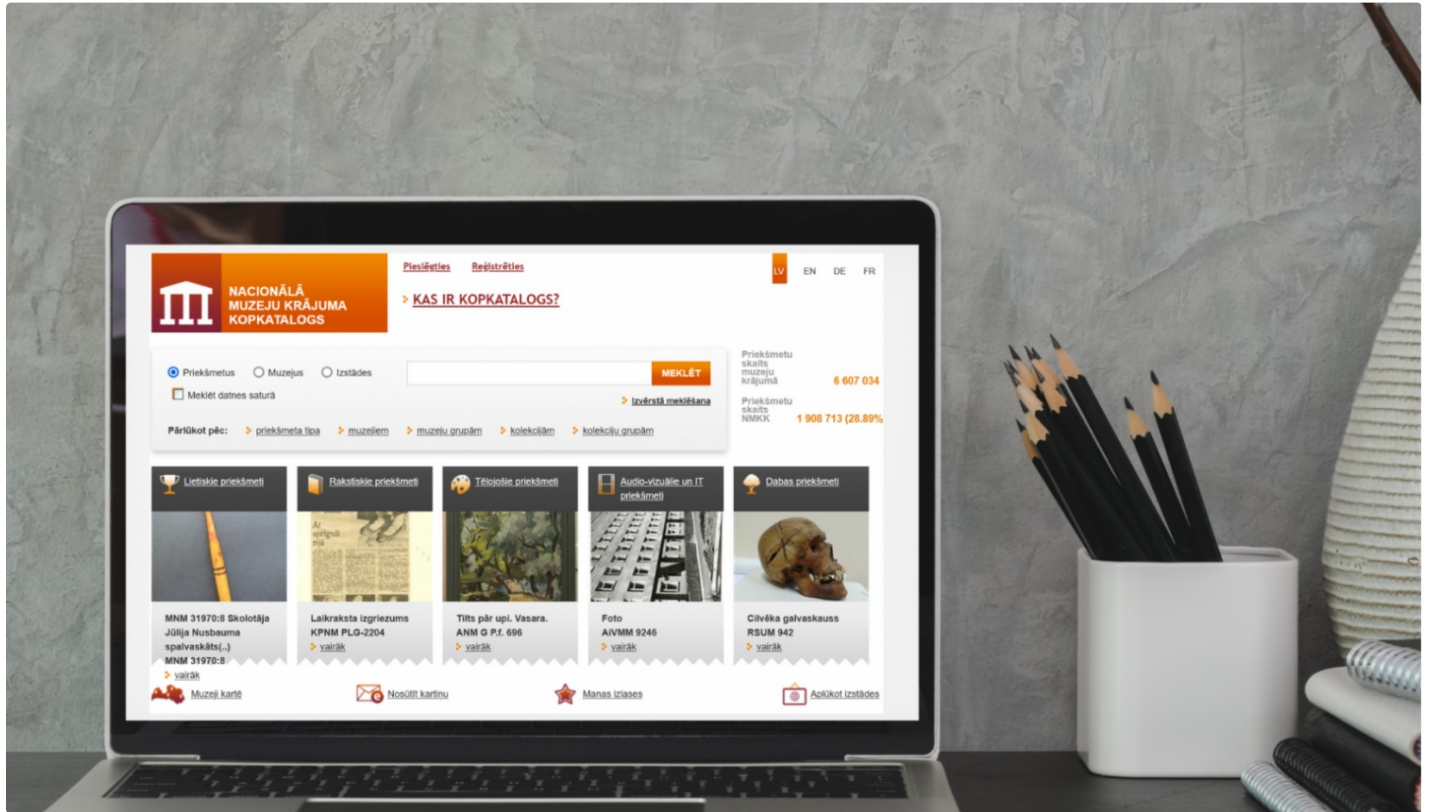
NACIONĀLĀ MUZEJU KRĀJUMA KOPKATALOGS

Pieslēgties Reģistrēties

LV EN DE FR

KAS IR KOPKATALOGS?

Priekšmetus Muzejus Izstādes

MEKLĒT

Meklēt datnes saturā

Izvērstā meklēšana

Pārlūkot pēc: priekšmeta tipa muzejiem muzeju grupām kolekcijām kolekciju grupām

Priekšmetu skaits muzeju krājumā 6 607 034

Priekšmetu skaits NMKK 1 908 713 (28.89%

Lietiskie priekšmeti

Rakstiskie priekšmeti

Tēlojošie priekšmeti

Audio-vizuālie un IT priekšmeti

Dabas priekšmeti

MNM 31970:8 Skolotāja Jūlija Nusbauma spalvaskāts(..) MNM 31970:8
vairāk

Laikraksta izgriezums KPNM PLG-2204
vairāk

Tilts pār upi. Vasara. ANM G P.f. 696
vairāk

Foto AiVMM 9246
vairāk

Cilvēka galvaskauss RSUM 942
vairāk

Muzeji kartē

Nosūtīt kartiņu

Manas izlases

Aplūkot izstādes